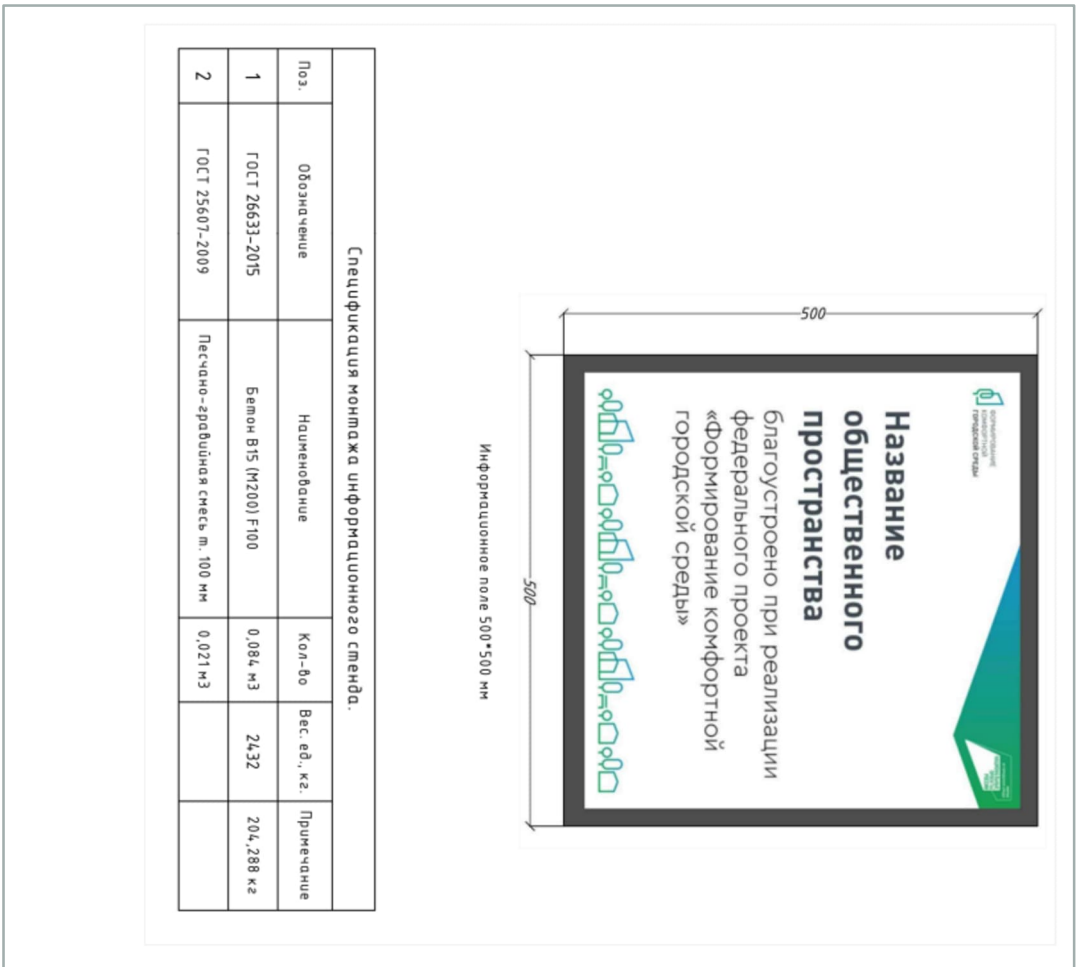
Спецификация монтажа информационного стенда.

| Поз. | Обозначение | Наименование | Кол-во | Вес. ед., кг. | Примечание |
|---|---|---|---|---|---|
| 1 | ГОСТ 26633-2015 | Бетон В15 (М200) F100 | 0,084 м3 | 2432 | 204,288 кг |
| 2 | ГОСТ 25607-2009 | Песчано-гравийная смесь т. 100 мм | 0,021 м3 | | |

Информационное поле 500*500 мм

500

500

ФОРМИРОВАНИЕ КОМФОРТНОЙ ГОРОДСКОЙ СРЕДЫ

Название общественного пространства

благоустроено при реализации федерального проекта «Формирование комфортной городской среды»